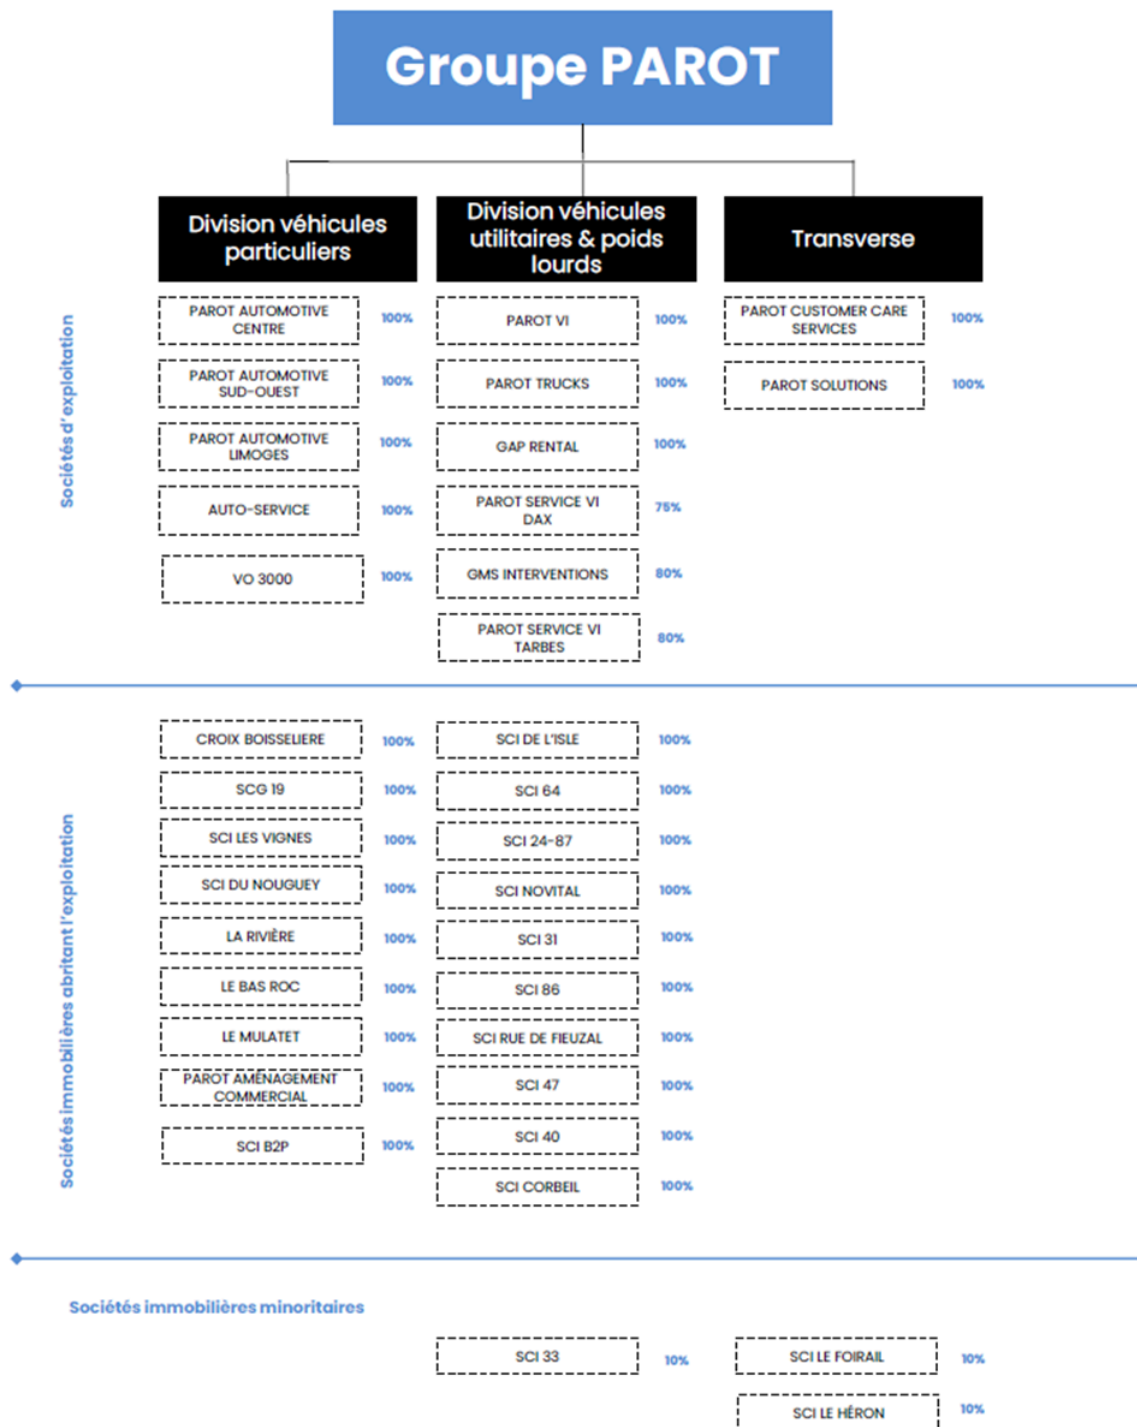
Groupe PAROT

Division véhicules particuliers

Division véhicules utilitaires & poids lourds

Transverse

Sociétés d'exploitation

PAROT AUTOMOTIVE CENTRE 100%
PAROT AUTOMOTIVE SUD-OUEST 100%
PAROT AUTOMOTIVE LIMOGES 100%
AUTO-SERVICE 100%
VO 3000 100%

PAROT VI 100%
PAROT TRUCKS 100%
GAP RENTAL 100%
PAROT SERVICE VI DAX 75%
GMS INTERVENTIONS 80%
PAROT SERVICE VI TARBES 80%

PAROT CUSTOMER CARE SERVICES 100%
PAROT SOLUTIONS 100%

Sociétés immobilières abritant l'exploitation

CROIX BOISSELIERE 100%
SCG 19 100%
SCI LES VIGNES 100%
SCI DU NOUGUEY 100%
LA RIVIÈRE 100%
LE BAS ROC 100%
LE MULATET 100%
PAROT AMÉNAGEMENT COMMERCIAL 100%
SCI B2P 100%

SCI DE L'ISLE 100%
SCI 64 100%
SCI 24-87 100%
SCI NOVITAL 100%
SCI 31 100%
SCI 86 100%
SCI RUE DE FIEUZAL 100%
SCI 47 100%
SCI 40 100%
SCI CORBEIL 100%

Sociétés immobilières minoritaires

SCI 33 10%

SCI LE FOIRAIL 10%
SCI LE HÉRON 10%